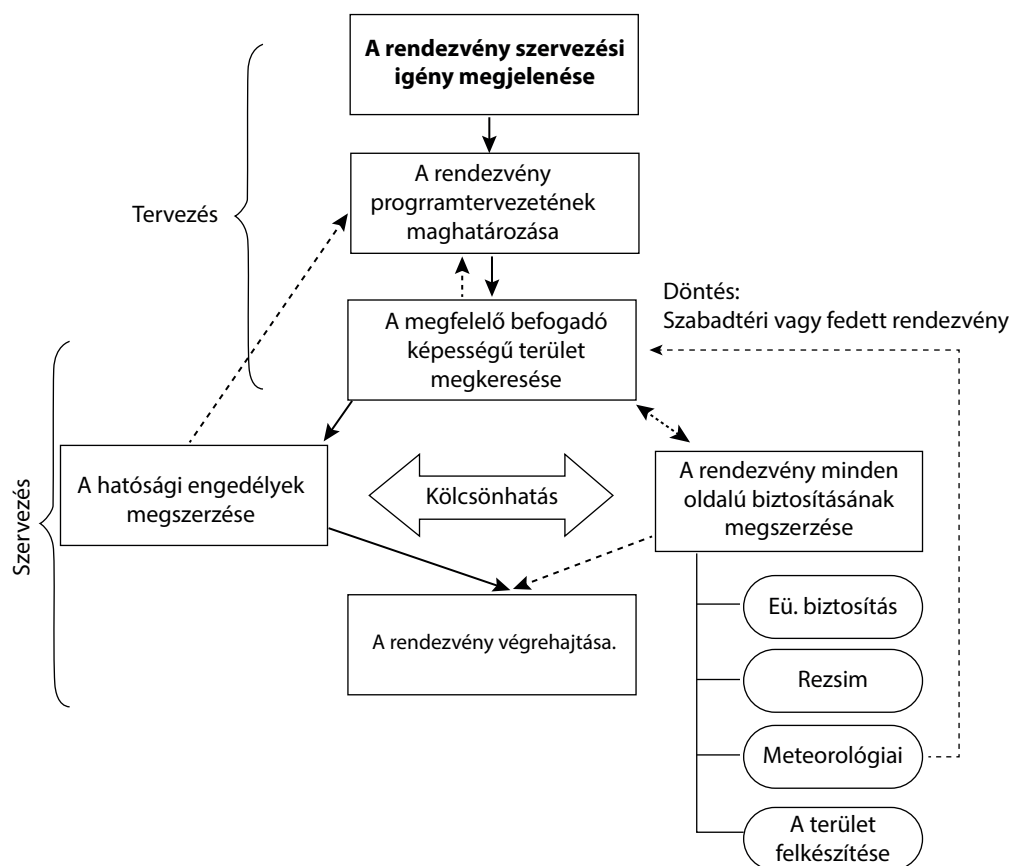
**A rendezvény szervezési igény megjelenése**

A rendezvény progrramtervezetének maghatározása

Tervezés

Döntés:
Szabadtéri vagy fedett rendezvény

A megfelelő befogadó képességű terület megkeresése

Szervezés

A hatósági engedélyek megszerzése

Kölcsönhatás

A rendezvény minden oldalú biztosításának megszerzése

A rendezvény végrehajtása.

Eü. biztosítás

Rezsim

Meteorológiai

A terület felkészítése